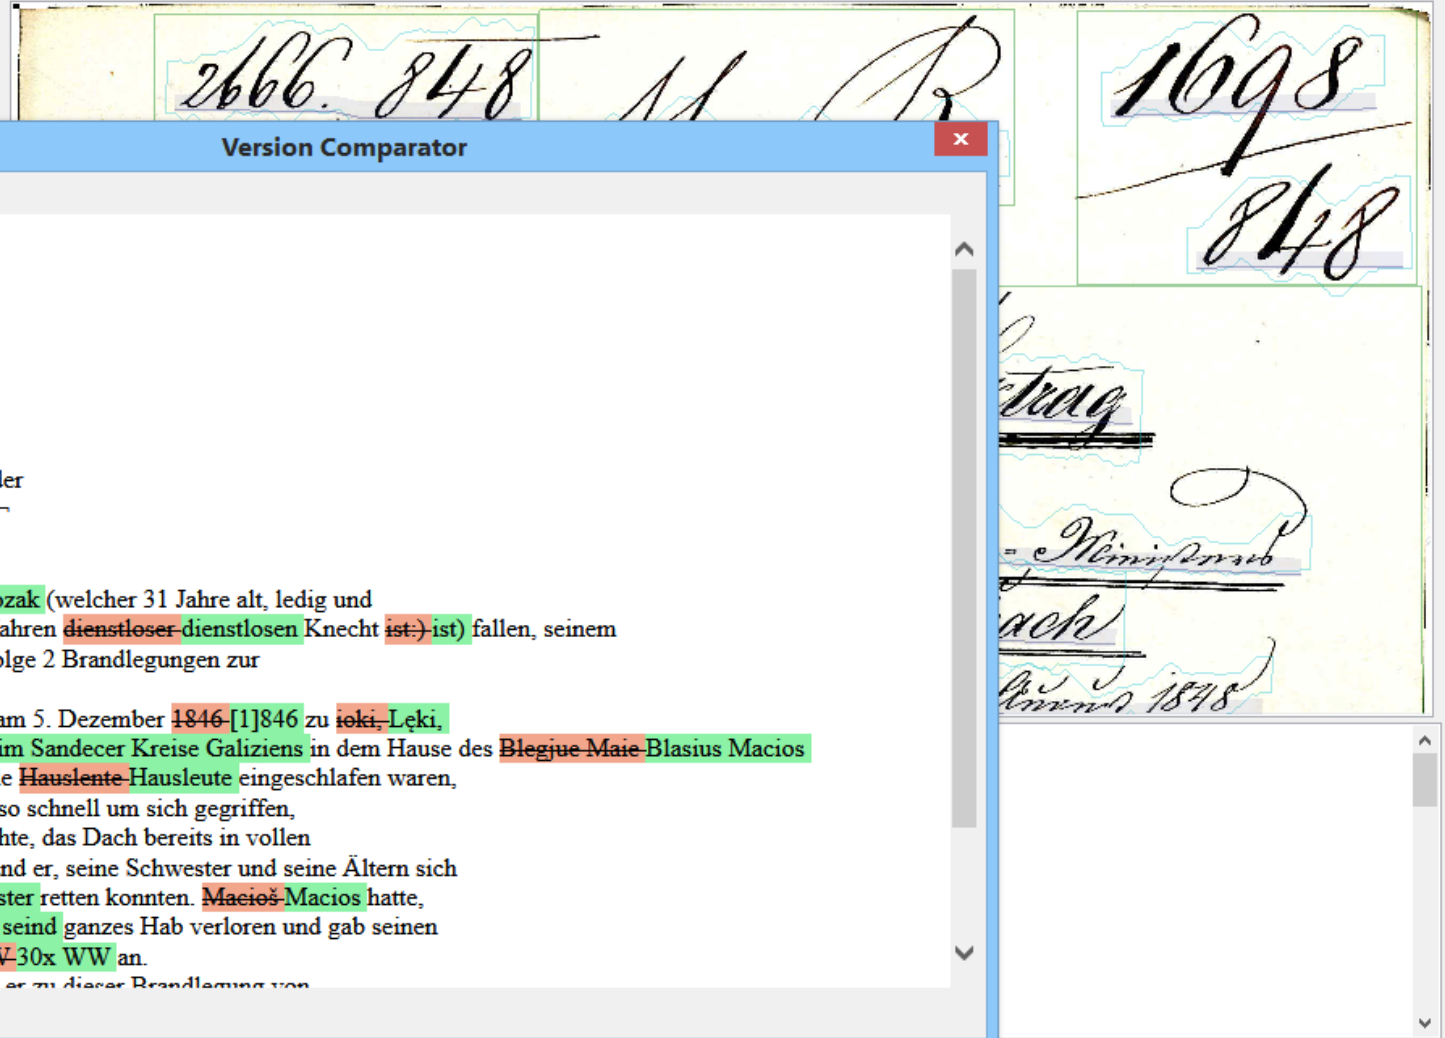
2666. 848

1698

848

Version Comparator

×

ler

ozak (welcher 31 Jahre alt, ledig und
ahren ~~dienstloser~~ dienstlosen Knecht ~~ist:)~~ ist) fallen, seinem
olge 2 Brandlegungen zur

am 5. Dezember ~~1846~~ [1]846 zu ~~ioki,~~ Łęki,
im Sandecer Kreise Galiziens in dem Hause des ~~Blegjue Maie~~ Blasius Macios
e ~~Hauslente~~ Hausleute eingeschlafen waren,
so schnell um sich gegriffen,
hte, das Dach bereits in vollen
nd er, seine Schwester und seine Ältern sich
ster retten konnten. ~~Macioš~~ Macios hatte,
seind ganzes Hab verloren und gab seinen
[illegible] 30x WW an.
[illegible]

trag

Ministerium

ach

1848